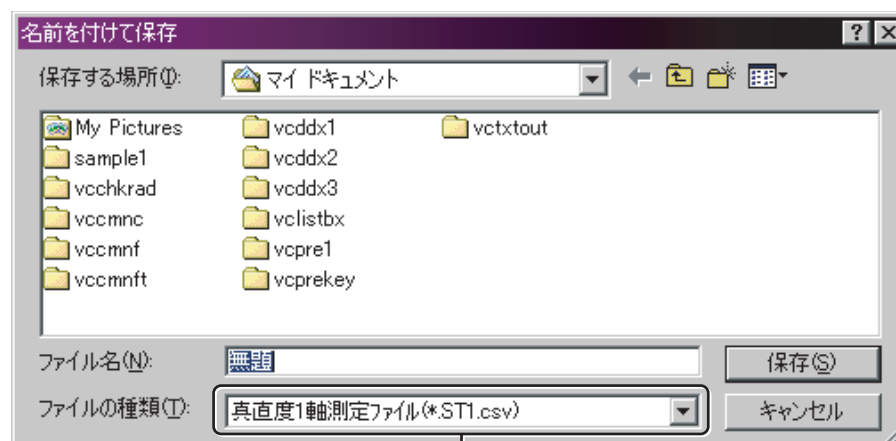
名前を付けて保存

?

保存する場所(I):

マイ ドキュメント

My Pictures

sample1

vcchkrad

vccmnc

vccmnf

vccmnft

vcddx1

vcddx2

vcddx3

vclistbx

vcpre1

vcprekey

vctxtout

ファイル名(N):

無題

保存(S)

ファイルの種類(T):

真直度1軸測定ファイル(*.ST1.csv)

キャンセル